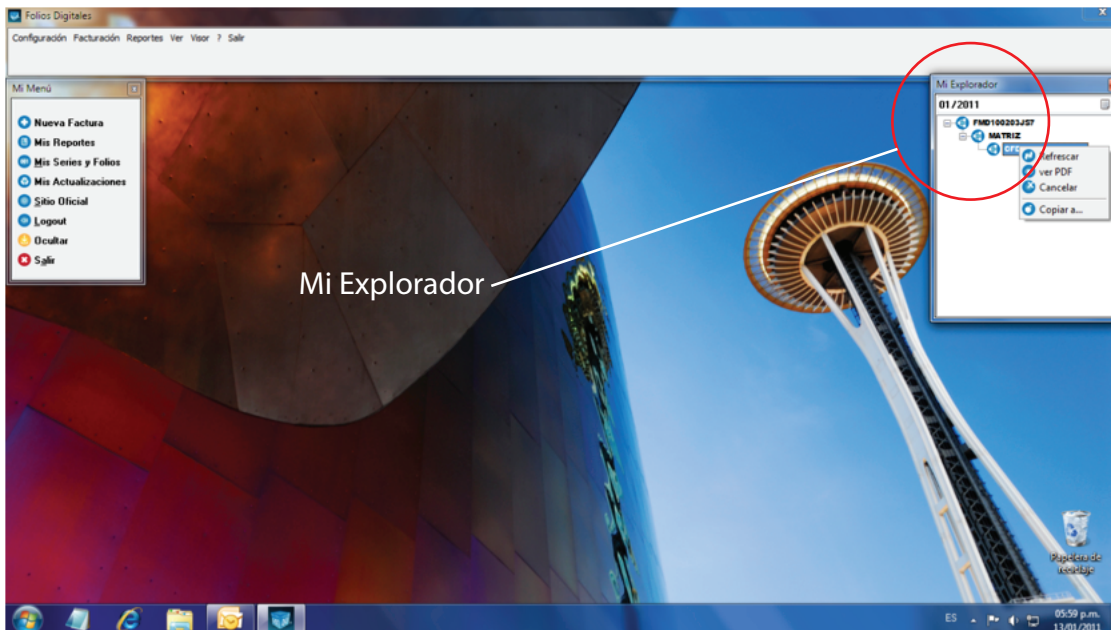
Folios Digitales

Configuración Facturación Reportes Ver Visor ? Salir

Mi Menú

Nueva Factura
Mis Reportes
Mis Series y Folios
Mis Actualizaciones
Sitio Oficial
Logout
Ocultar
Salir

Mi Explorador

Mi Explorador

01/2011

FMD100203JS7
MATRIZ
CFD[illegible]

Refrescar
ver PDF
Cancelar
Copiar a...

Papelera de reciclaje

ES

05:59 p.m.
13/01/2011